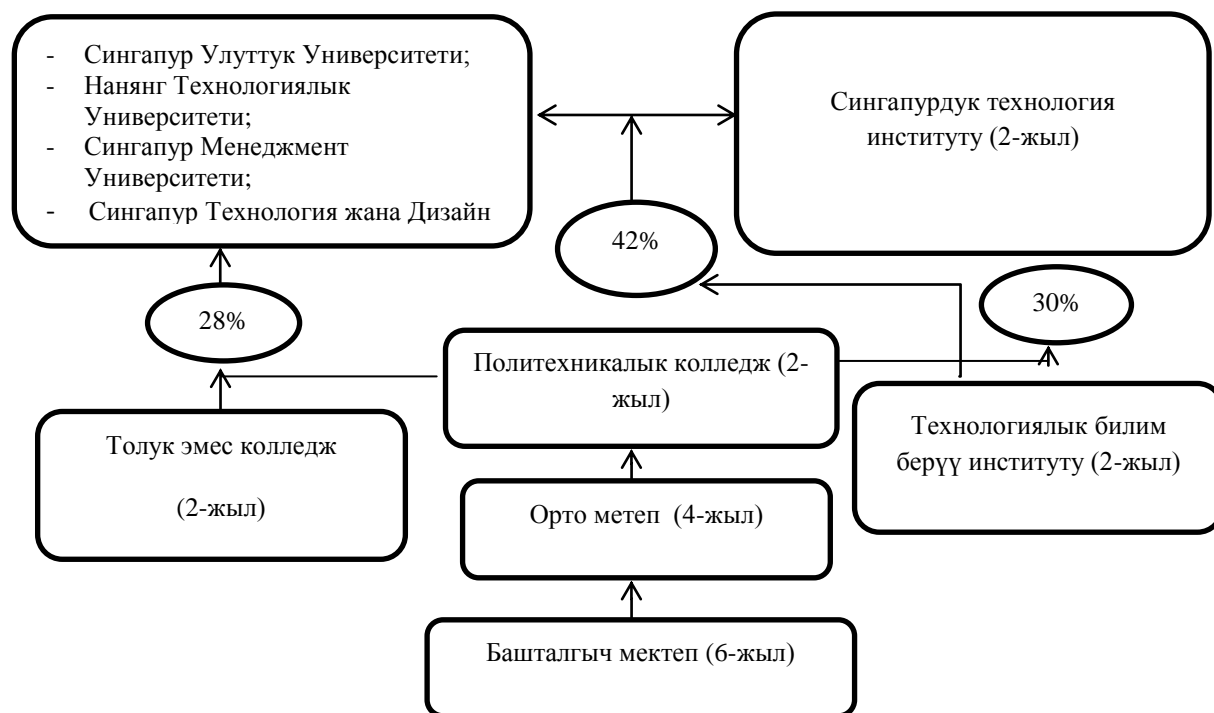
- Сингапур Улуттук Университети;
- Нанянг Технологиялык Университети;
- Сингапур Менеджмент Университети;
- Сингапур Технология жана Дизайн

Сингапурдук технология институту (2-жыл)

42%

28%

30%

Политехникалык колледж (2-жыл)

Толук эмес колледж

(2-жыл)

Технологиялык билим берүү институту (2-жыл)

Орто метеп (4-жыл)

Башталгыч мектеп (6-жыл)